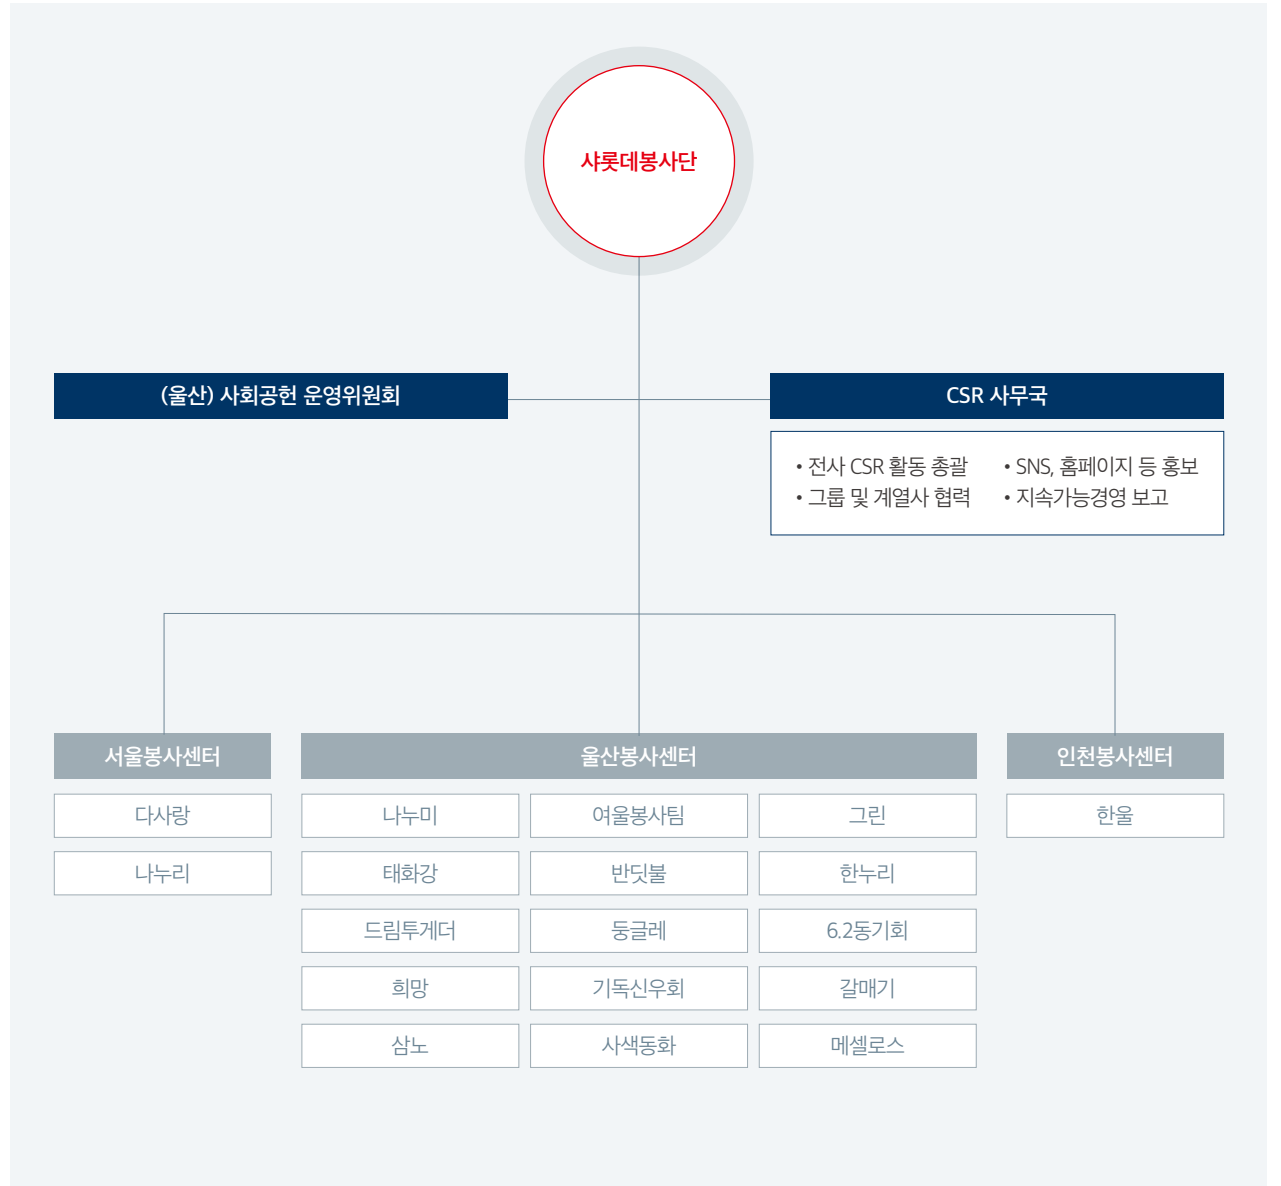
샤롯데봉사단

(울산) 사회공헌 운영위원회

CSR 사무국

• 전사 CSR 활동 총괄
• 그룹 및 계열사 협력

• SNS, 홈페이지 등 홍보
• 지속가능경영 보고

서울봉사센터

다사랑

나누리

울산봉사센터

나누미

여울봉사팀

그린

태화강

반딧불

한누리

드림투게더

둥글레

6.2동기회

희망

기독신우회

갈매기

삼노

사색동화

메셀로스

인천봉사센터

한울